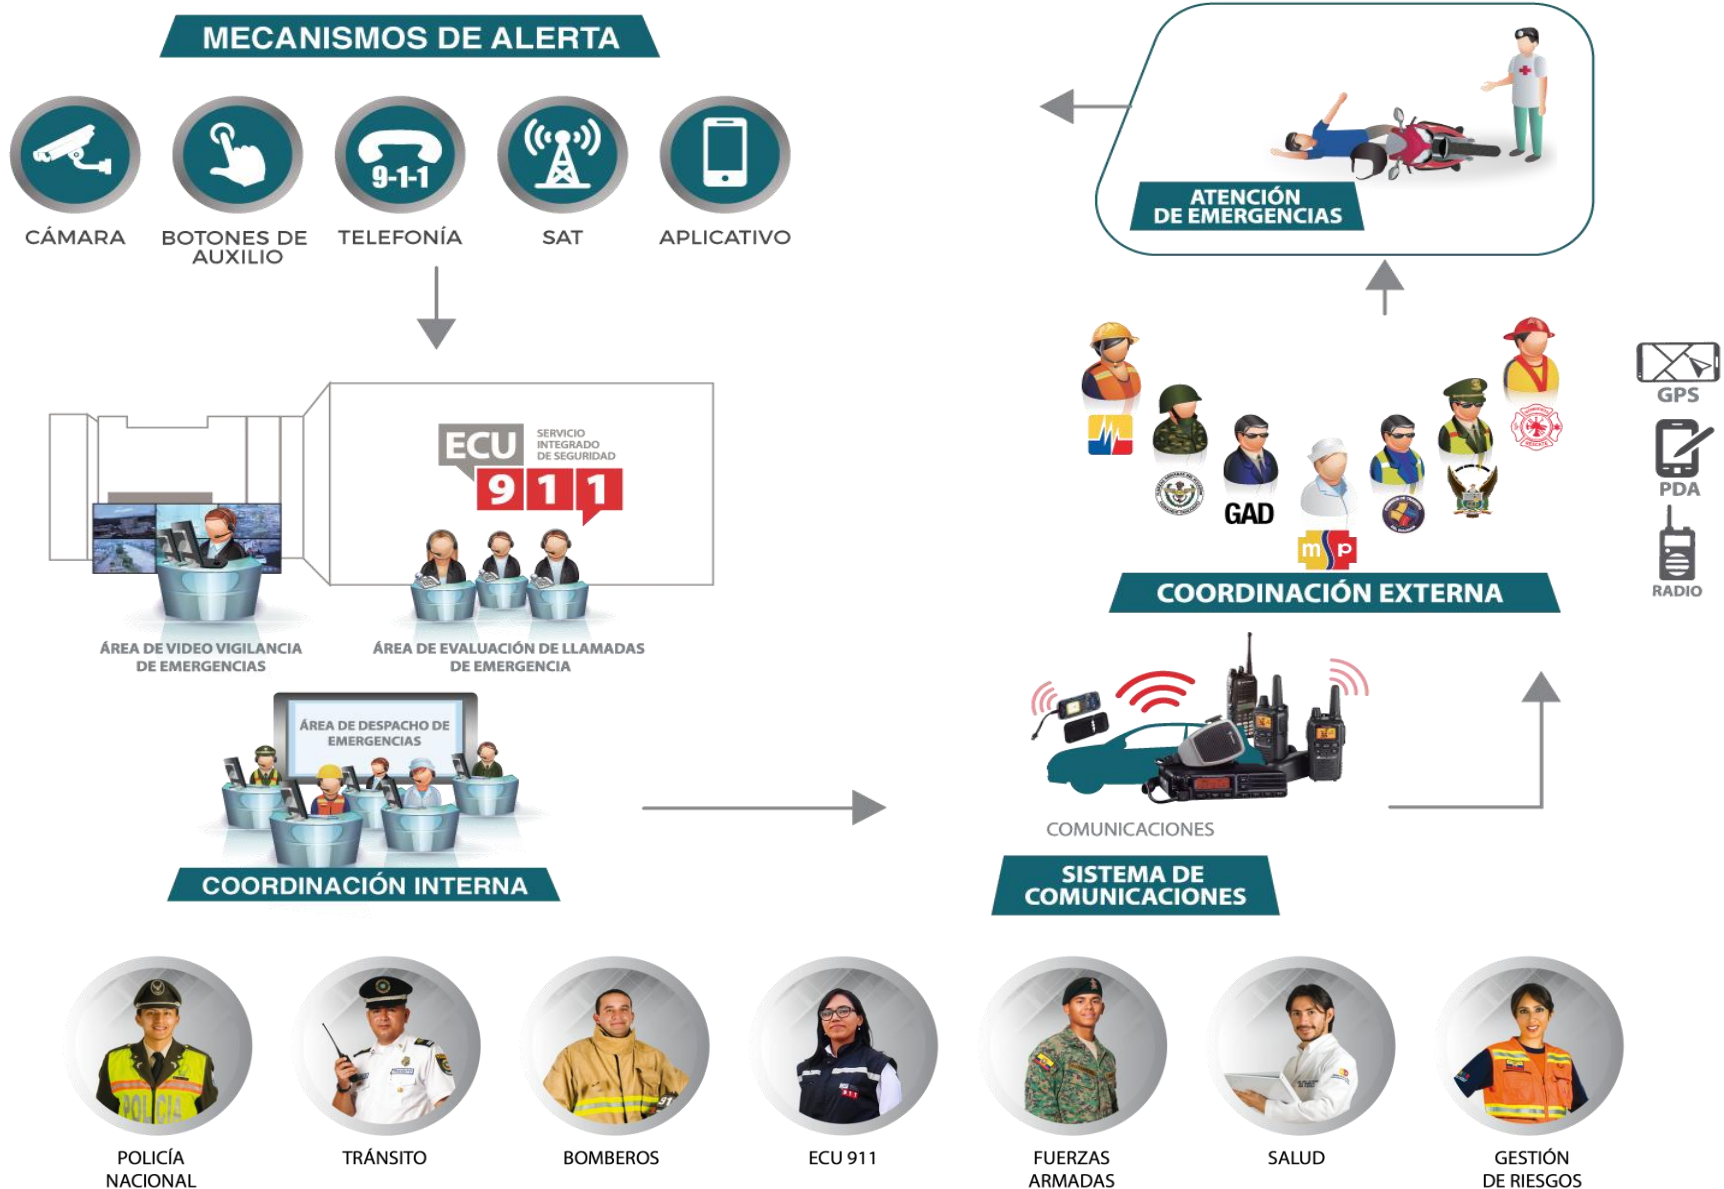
MECANISMOS DE ALERTA

9-1-1

CÁMARA

BOTONES DE AUXILIO

TELEFONÍA

SAT

APLICATIVO

ECU 911

SERVICIO INTEGRADO DE SEGURIDAD

ÁREA DE VIDEO VIGILANCIA DE EMERGENCIAS

ÁREA DE EVALUACIÓN DE LLAMADAS DE EMERGENCIA

ÁREA DE DESPACHO DE EMERGENCIAS

COORDINACIÓN INTERNA

ATENCIÓN DE EMERGENCIAS

GAD

GPS

PDA

RADIO

COORDINACIÓN EXTERNA

COMUNICACIONES

SISTEMA DE COMUNICACIONES

POLICÍA NACIONAL

TRÁNSITO

BOMBEROS

ECU 911

FUERZAS ARMADAS

SALUD

GESTIÓN DE RIESGOS